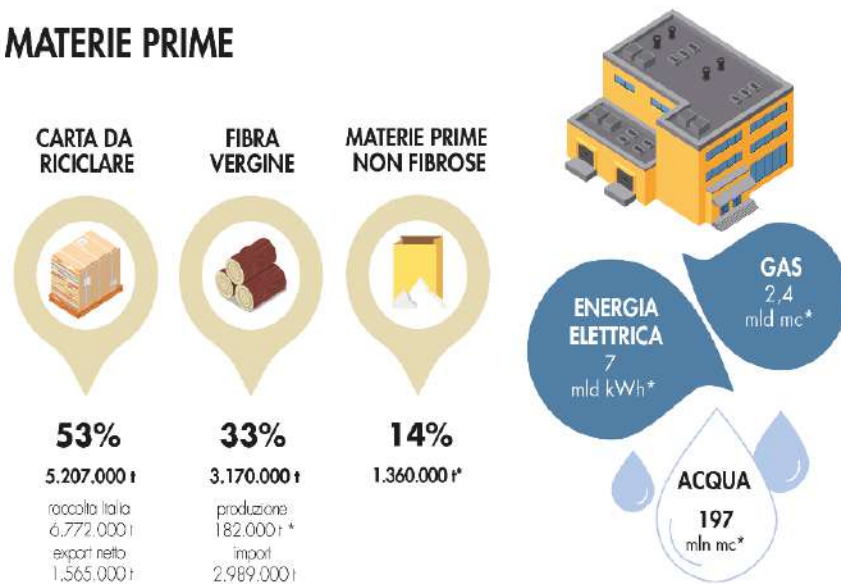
MATERIE PRIME

CARTA DA RICICLARE

53%

5.207.000 t

raccolta Italia 6.772.000 t
export netto 1.565.000 t

FIBRA VERGINE

33%

3.170.000 t

produzione 182.000 t *
import 2.989.000 t

MATERIE PRIME NON FIBROSE

14%

1.360.000 t*

GAS
2,4
mld mc*

ENERGIA ELETTRICA
7
mld kWh*

ACQUA
197
mln mc*